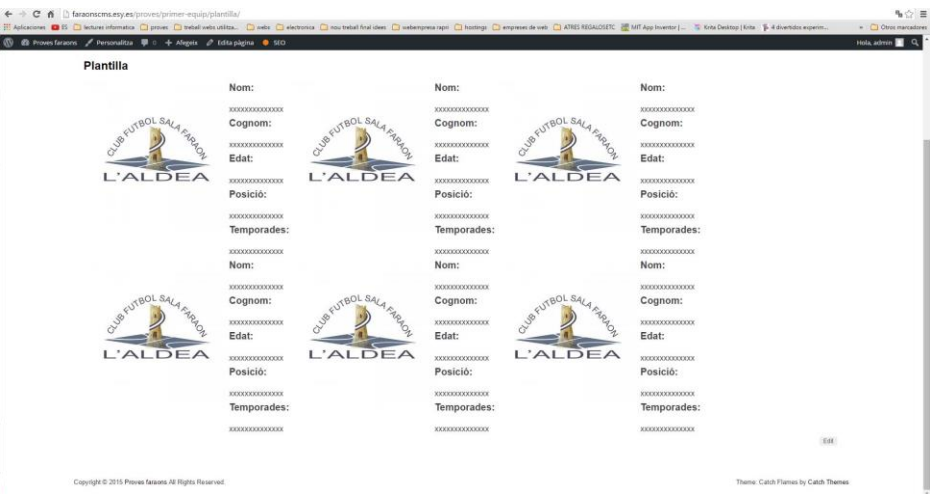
faraonscms.esy.es/proves/primer-equip/plantilla/

Aplicaciones | ES | lectures informatica | proves | treball webs utilitza... | webs | electronica | nou treball final idees | webempresa rapir | hostings | empreses de web | ATRES REGALOSETC | MIT App Inventor |... | Krita Desktop | Krita | 4 divertidos experim... | Otros marcadores

Proves faraons | Personalitza | 0 | + Afegeix | Edita pàgina | SEO | Hola, admin

Plantilla

CLUB FUTBOL SALA FARAON L'ALDEA
Nom:
xxxxxxxxxxxxxx
Cognom:
xxxxxxxxxxxxxx
Edat:
xxxxxxxxxxxxxx
Posició:
xxxxxxxxxxxxxx
Temporades:
xxxxxxxxxxxxxx

CLUB FUTBOL SALA FARAON L'ALDEA
Nom:
xxxxxxxxxxxxxx
Cognom:
xxxxxxxxxxxxxx
Edat:
xxxxxxxxxxxxxx
Posició:
xxxxxxxxxxxxxx
Temporades:
xxxxxxxxxxxxxx

CLUB FUTBOL SALA FARAON L'ALDEA
Nom:
xxxxxxxxxxxxxx
Cognom:
xxxxxxxxxxxxxx
Edat:
xxxxxxxxxxxxxx
Posició:
xxxxxxxxxxxxxx
Temporades:
xxxxxxxxxxxxxx

CLUB FUTBOL SALA FARAON L'ALDEA
Nom:
xxxxxxxxxxxxxx
Cognom:
xxxxxxxxxxxxxx
Edat:
xxxxxxxxxxxxxx
Posició:
xxxxxxxxxxxxxx
Temporades:
xxxxxxxxxxxxxx

CLUB FUTBOL SALA FARAON L'ALDEA
Nom:
xxxxxxxxxxxxxx
Cognom:
xxxxxxxxxxxxxx
Edat:
xxxxxxxxxxxxxx
Posició:
xxxxxxxxxxxxxx
Temporades:
xxxxxxxxxxxxxx

CLUB FUTBOL SALA FARAON L'ALDEA
Nom:
xxxxxxxxxxxxxx
Cognom:
xxxxxxxxxxxxxx
Edat:
xxxxxxxxxxxxxx
Posició:
xxxxxxxxxxxxxx
Temporades:
xxxxxxxxxxxxxx

Edit

Copyright © 2015 Proves faraons All Rights Reserved.

Theme: Catch Flames by Catch Themes